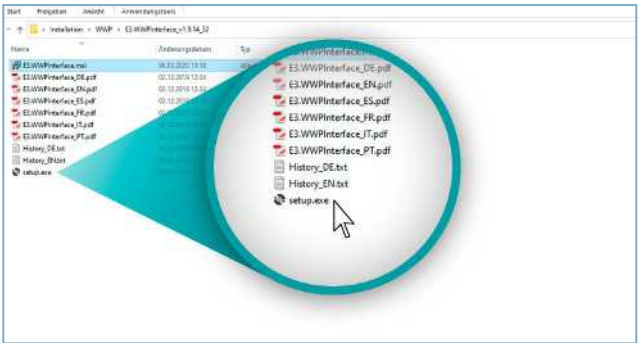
Start Freigeben Ansicht Anwendungstools

Installation > WWP > E3.WWPInterface_v1.9.14_32

Name Änderungsdatum Typ

E3.WWPInterface.msi 06.03.2020 13:18
E3.WWPInterface_DE.pdf 02.12.2019 12:24
E3.WWPInterface_EN.pdf 02.12.2019 12:24
E3.WWPInterface_ES.pdf 02.12.2019
E3.WWPInterface_FR.pdf
E3.WWPInterface_IT.pdf
E3.WWPInterface_PT.pdf
History_DE.txt
History_EN.txt
setup.exe

E3.WWPInterface
E3.WWPInterface_DE.pdf
E3.WWPInterface_EN.pdf
E3.WWPInterface_ES.pdf
E3.WWPInterface_FR.pdf
E3.WWPInterface_IT.pdf
E3.WWPInterface_PT.pdf
History_DE.txt
History_EN.txt
setup.exe